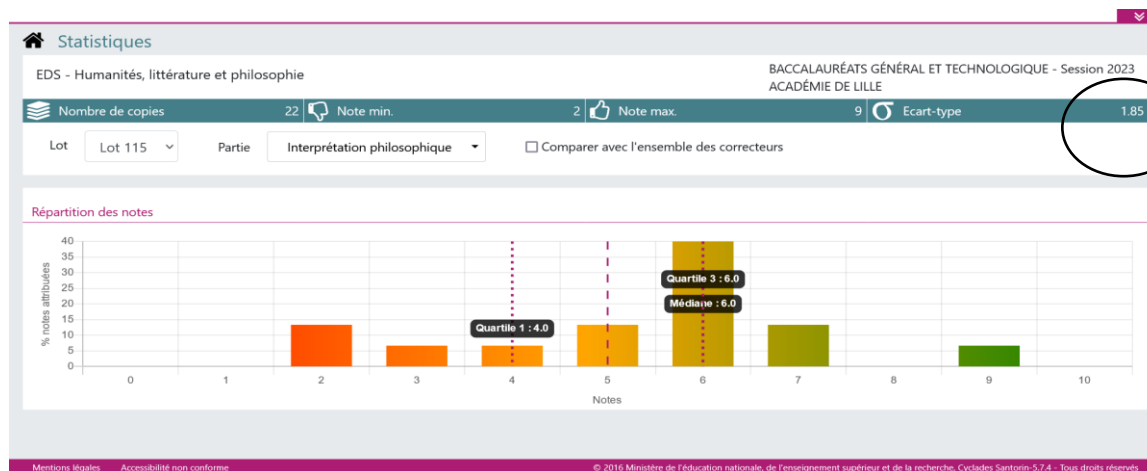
Statistiques

EDS - Humanités, littérature et philosophie

BACCALAURÉATS GÉNÉRAL ET TECHNOLOGIQUE - Session 2023
ACADÉMIE DE LILLE

Nombre de copies 22 Note min. 2 Note max. 9 Ecart-type 1.85

Lot Lot 115 Partie Interprétation philosophique ☐ Comparer avec l'ensemble des correcteurs

Répartition des notes

40
35
30
25
20
15
10
5
0

% notes attribuées

Quartile 1 : 4.0
Quartile 3 : 6.0
Médiane : 6.0

0 1 2 3 4 5 6 7 8 9 10

Notes

Mentions légales Accessibilité non conforme

© 2016 Ministère de l'éducation nationale, de l'enseignement supérieur et de la recherche. Cyclades Santorin-5.7.4 - Tous droits réservés